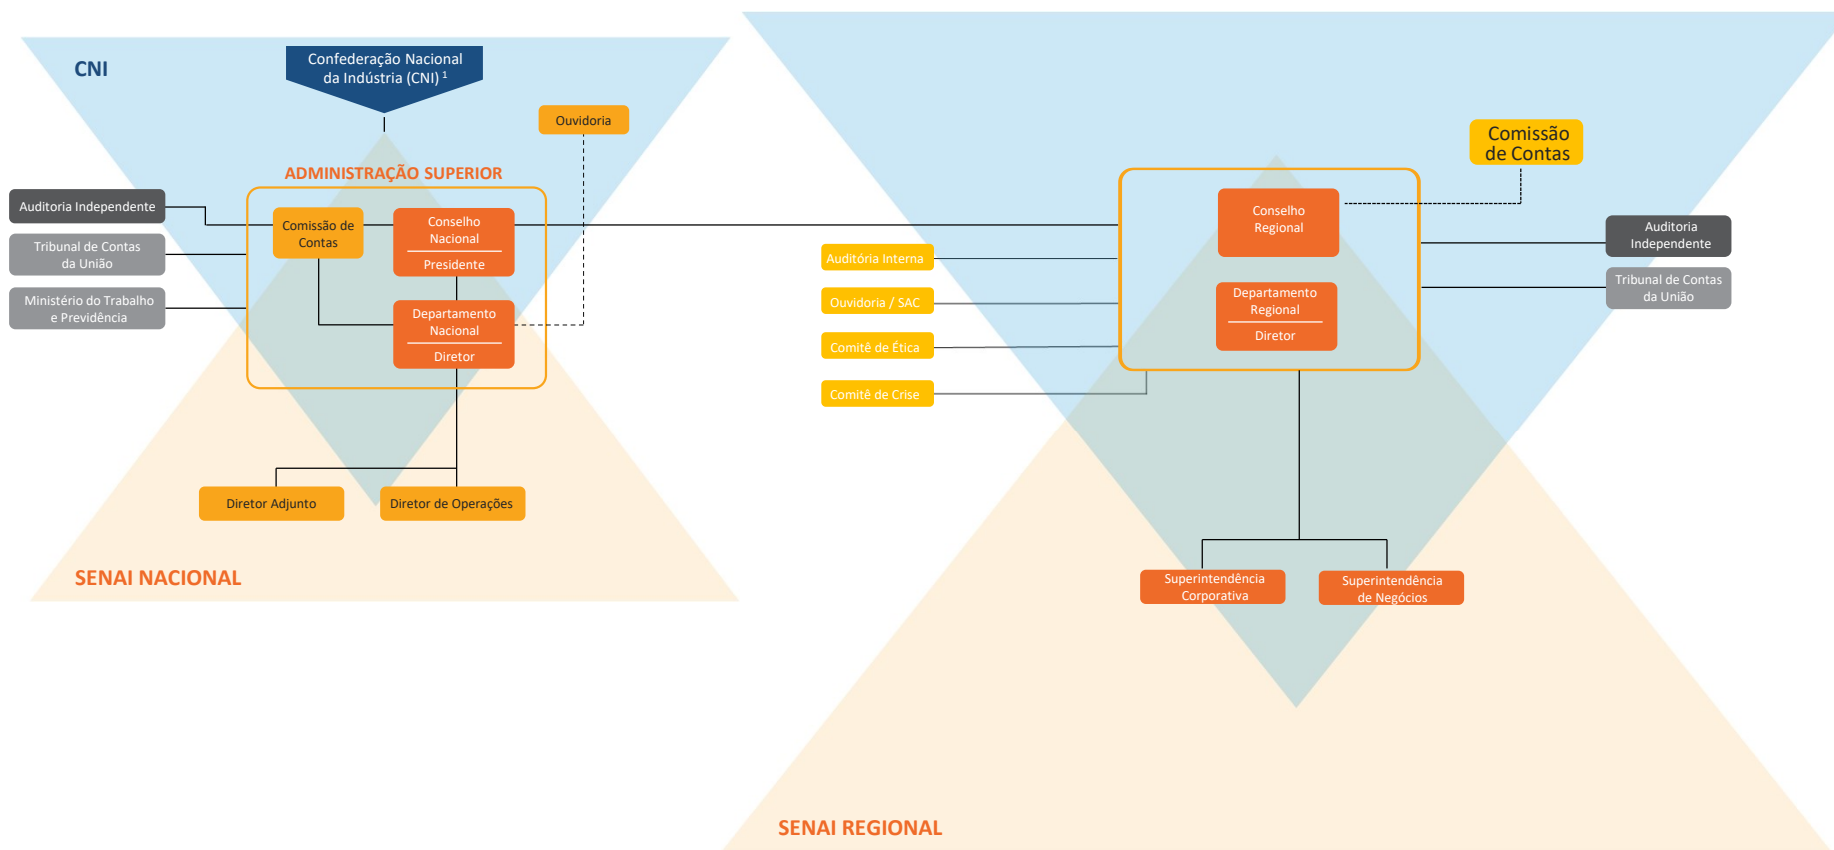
CNI

Confederação Nacional da Indústria (CNI) $^1$

Ouvidoria

ADMINISTRAÇÃO SUPERIOR

Auditoria Independente

Tribunal de Contas da União

Ministério do Trabalho e Previdência

Comissão de Contas

Conselho Nacional

Presidente

Departamento Nacional

Diretor

Diretor Adjunto

Diretor de Operações

SENAI NACIONAL

Comissão de Contas

Conselho Regional

Auditória Interna

Ouvidoria / SAC

Comitê de Ética

Comitê de Crise

Departamento Regional

Diretor

Auditoria Independente

Tribunal de Contas da União

Superintendência Corporativa

Superintendência de Negócios

SENAI REGIONAL